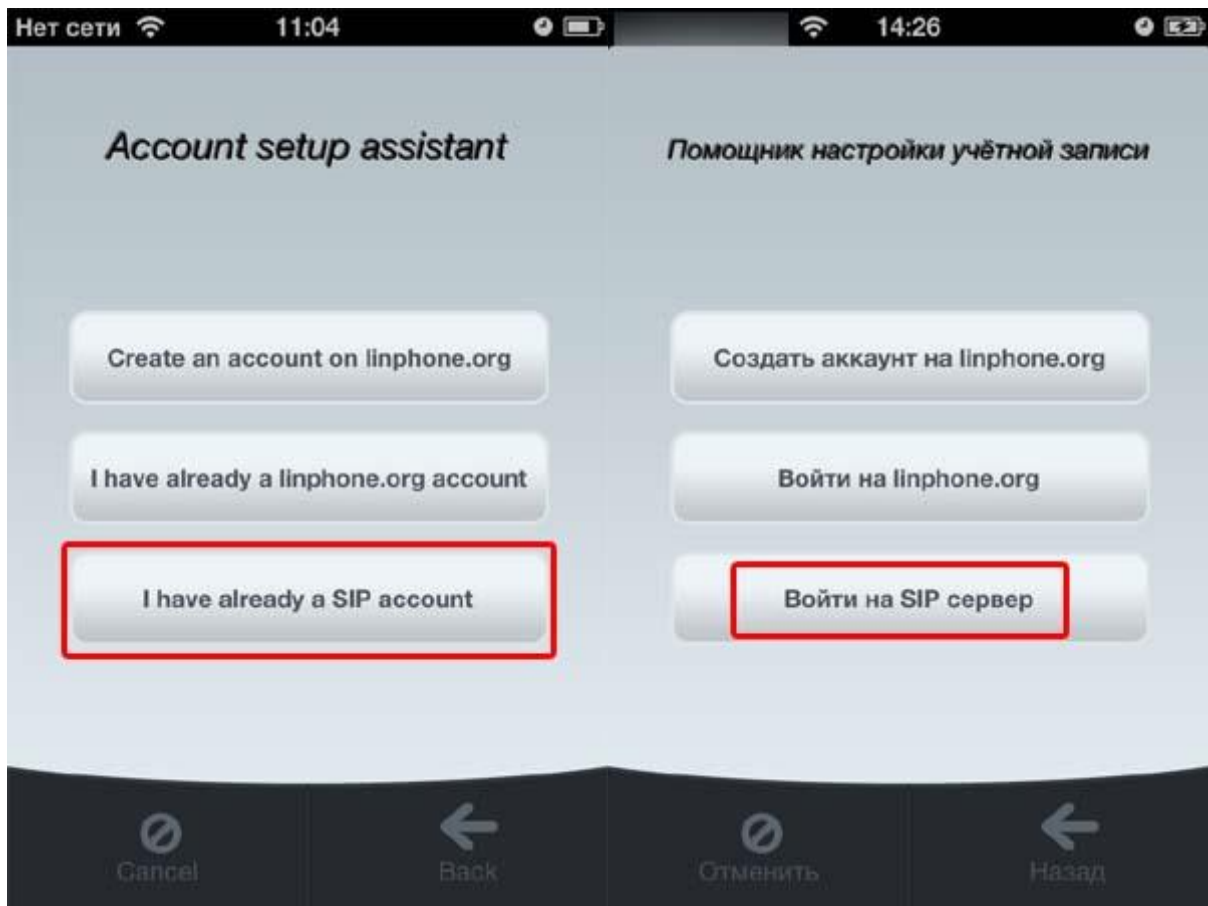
Нет сети 11:04

Account setup assistant

Create an account on linphone.org

I have already a linphone.org account

I have already a SIP account

Cancel

Back

14:26

Помощник настройки учётной записи

Создать аккаунт на linphone.org

Войти на linphone.org

Войти на SIP сервер

Отменить

Назад